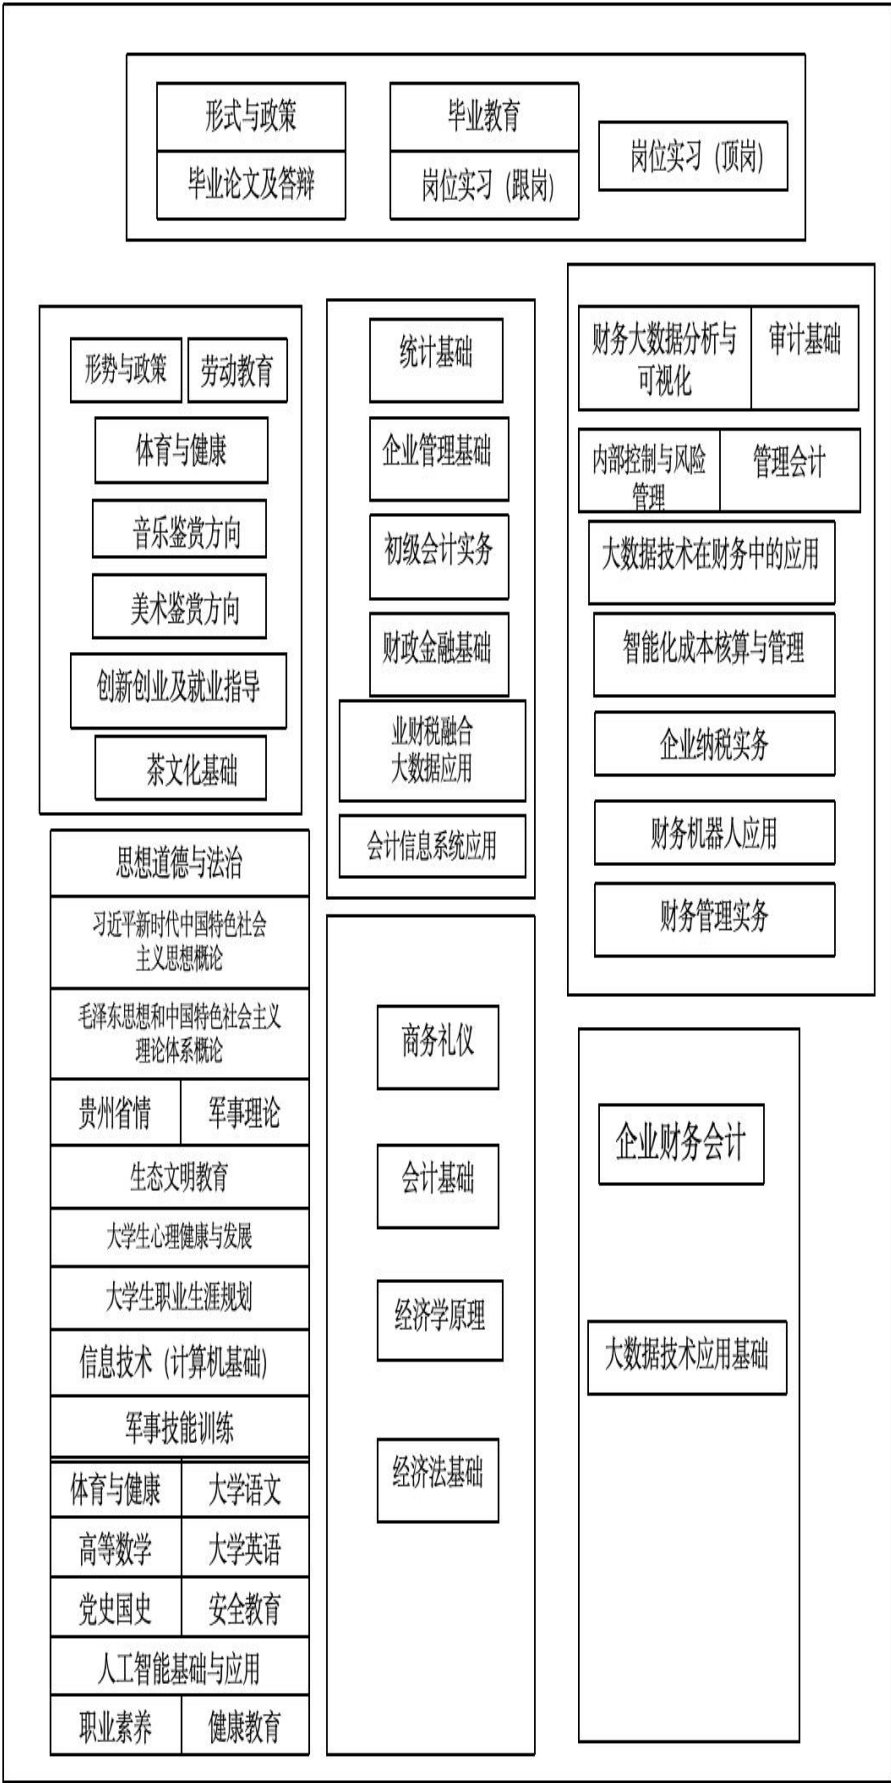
形式与政策
毕业论文及答辩
毕业教育
岗位实习（跟岗）
岗位实习（顶岗）

形势与政策
劳动教育
体育与健康
音乐鉴赏方向
美术鉴赏方向
创新创业及就业指导
茶文化基础

统计基础
企业管理基础
初级会计实务
财政金融基础
业财税融合大数据应用
会计信息系统应用

财务大数据分析与可视化
审计基础
内部控制与风险管理
管理会计
大数据技术在财务中的应用
智能化成本核算与管理
企业纳税实务
财务机器人应用
财务管理实务

思想道德与法治
习近平新时代中国特色社会主义思想概论
毛泽东思想和中国特色社会主义理论体系概论
贵州省情
军事理论
生态文明教育
大学生心理健康与发展
大学生职业生涯规划
信息技术（计算机基础）
军事技能训练
体育与健康
大学语文
高等数学
大学英语
党史国史
安全教育
人工智能基础与应用
职业素养
健康教育

商务礼仪
会计基础
经济学原理
经济法基础

企业财务会计
大数据技术应用基础